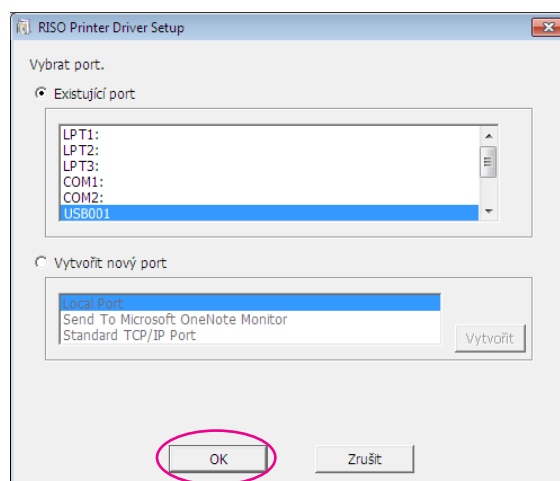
RISO Printer Driver Setup

Vybrat port.

Existující port

LPT1:
LPT2:
LPT3:
COM1:
COM2:
USB001

Vytvořit nový port

Local Port
Send To Microsoft OneNote Monitor
Standard TCP/IP Port

Vytvořit

OK

Zrušit